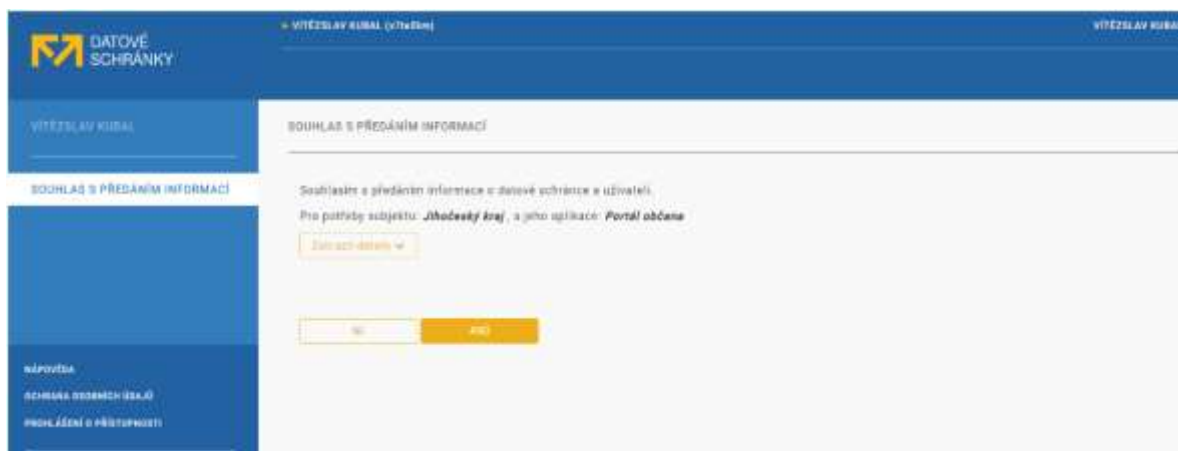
DATOVÉ SCHRÁNKY

• VÍTĚZSLAV KUBAL ([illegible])

VÍTĚZSLAV KUBAL

VÍTĚZSLAV KUBAL

SOUHLAS S PŘEDÁNÍM INFORMACÍ

NÁPOVĚDA

OCHRANA OSOBNÍCH ÚDAJŮ

PROHLÁŠENÍ O PŘÍSTUPNOSTI

SOUHLAS S PŘEDÁNÍM INFORMACÍ

Souhlasím s předáním informace o datové schránce a uživateli.

Pro potřeby subjektu: Jihočeský kraj , a jeho aplikace: Portál občana

Zobrazit detaily

NE

ANO